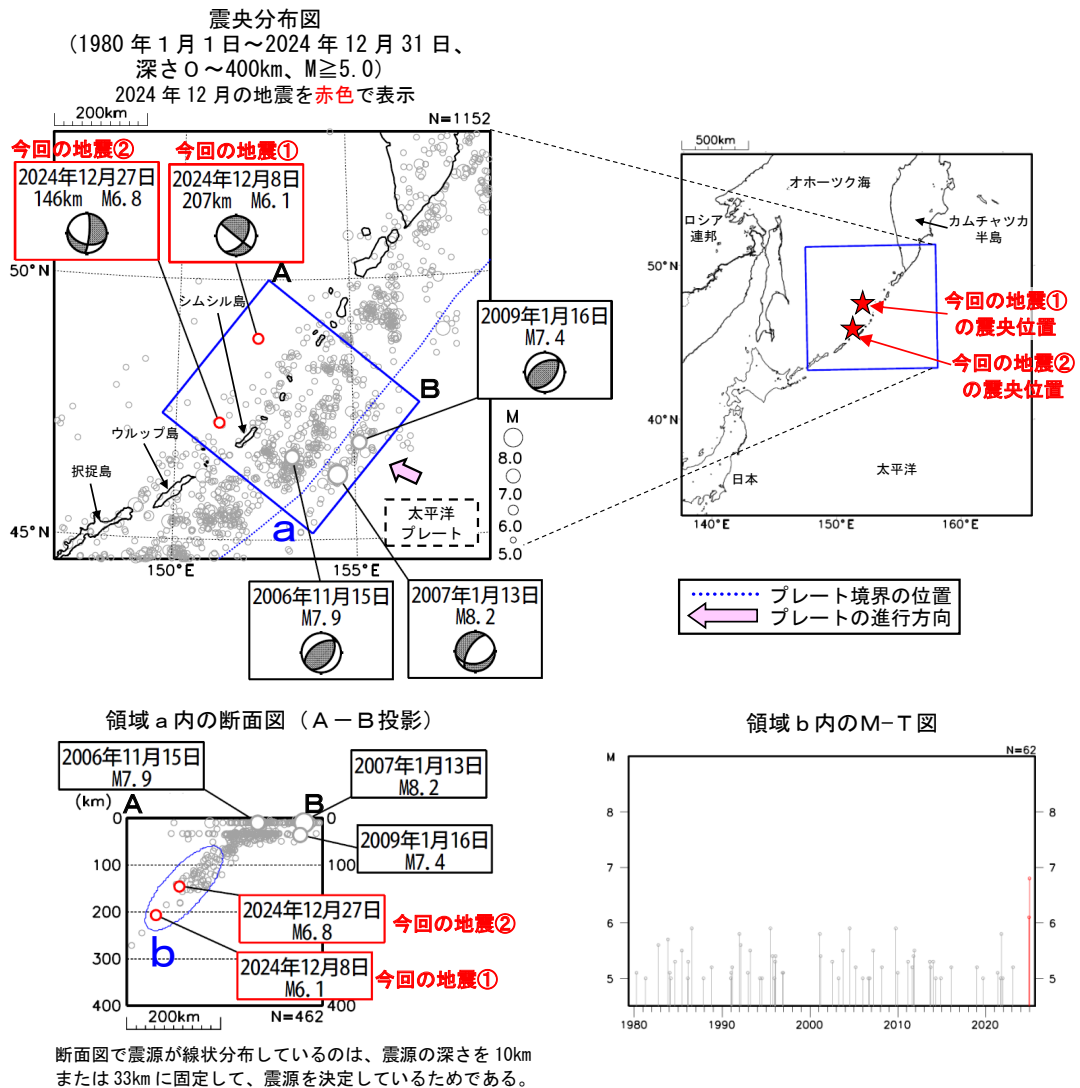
震央分布図
（1980 年 1 月 1 日～2024 年 12 月 31 日、
深さ 0 ～400km、M≧5.0）
2024 年 12 月の地震を赤色で表示

200km
N=1152

今回の地震②
2024年12月27日
146km M6.8

今回の地震①
2024年12月8日
207km M6.1

50°N
A
シムシル島
2009年1月16日
M7.4
B
ウルップ島
択捉島
M
8.0
7.0
6.0
5.0
太平洋
プレート
a
45°N
150°E
155°E

2006年11月15日
M7.9

2007年1月13日
M8.2

500km
オホーツク海
ロシア
連邦
カムチャツカ
半島
50°N
今回の地震①
の震央位置
今回の地震②
の震央位置
40°N
日本
太平洋
140°E
150°E
160°E

プレート境界の位置
プレートの進行方向

領域 a 内の断面図（A－B投影）
2006年11月15日
M7.9
2007年1月13日
M8.2
(km)
A
B
0
0
2009年1月16日
M7.4
100
100
200
2024年12月27日
M6.8
今回の地震②
300
b
2024年12月8日
M6.1
今回の地震①
400
400
200km
N=462

断面図で震源が線状分布しているのは、震源の深さを 10km または 33km に固定して、震源を決定しているためである。

領域 b 内のM－T図
M
N=62
8
8
7
7
6
6
5
5
1980
1990
2000
2010
2020